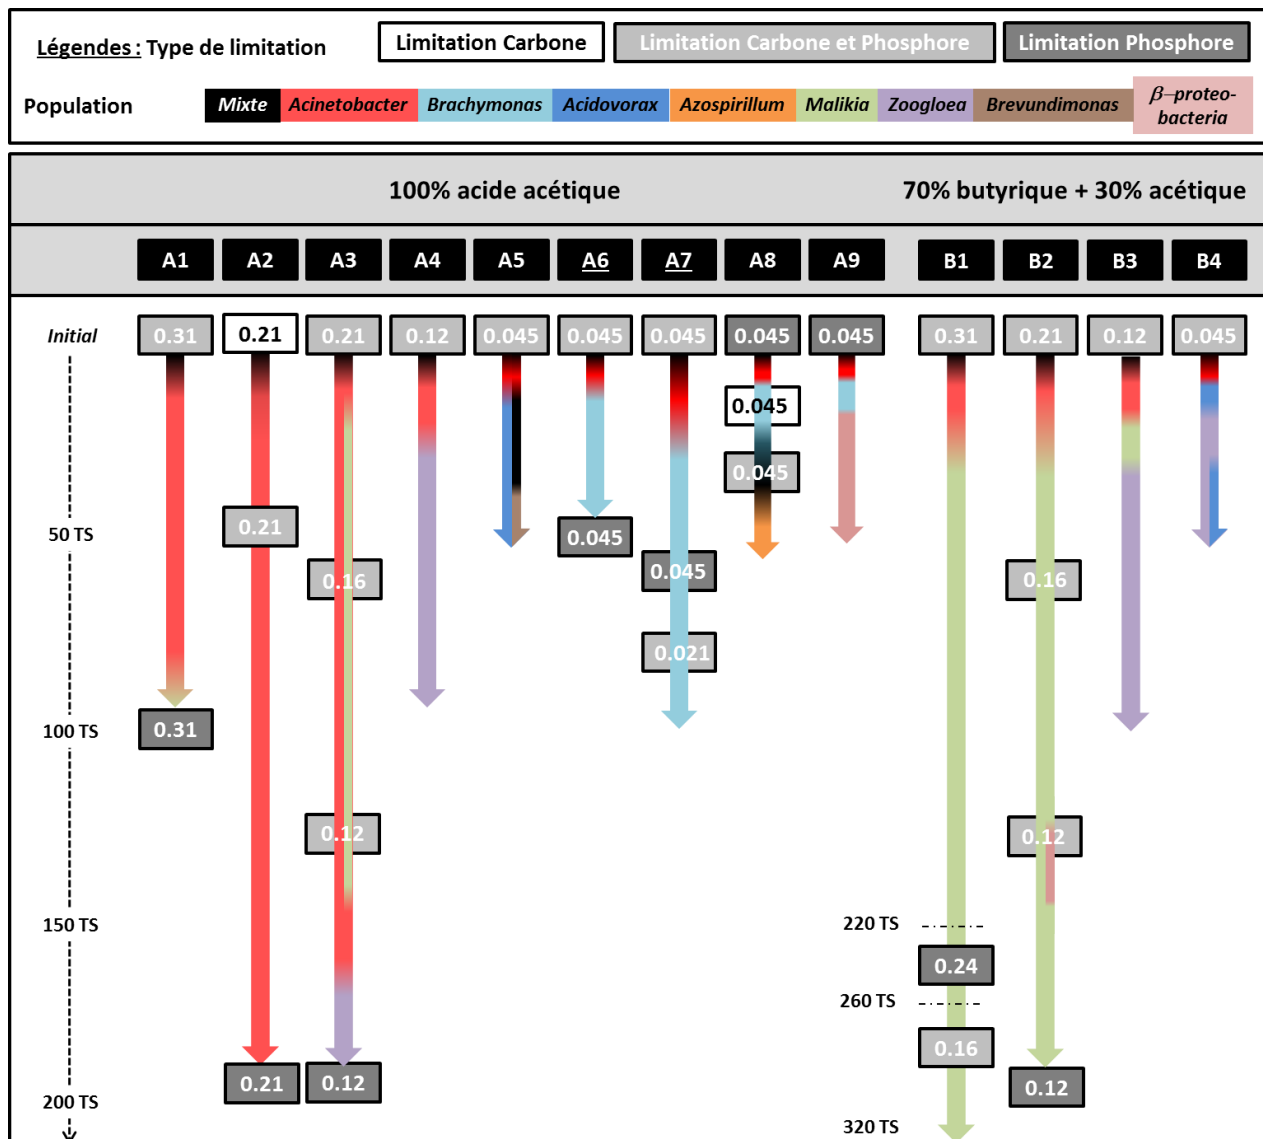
Légendes : Type de limitation
Limitation Carbone
Limitation Carbone et Phosphore
Limitation Phosphore
Population
Mixte
Acinetobacter
Brachymonas
Acidovorax
Azospirillum
Malikia
Zoogloea
Brevundimonas
$\beta$–proteobacteria

100% acide acétique
70% butyrique + 30% acétique

A1 A2 A3 A4 A5 A6 A7 A8 A9 B1 B2 B3 B4

Initial
0.31 0.21 0.21 0.12 0.045 0.045 0.045 0.045 0.045 0.31 0.21 0.12 0.045

0.045
0.045
50 TS
0.21
0.045
0.16
0.045
0.16
0.021
100 TS
0.31
0.12
0.12
150 TS
220 TS
0.24
260 TS
0.16
0.21
0.12
0.12
200 TS
320 TS